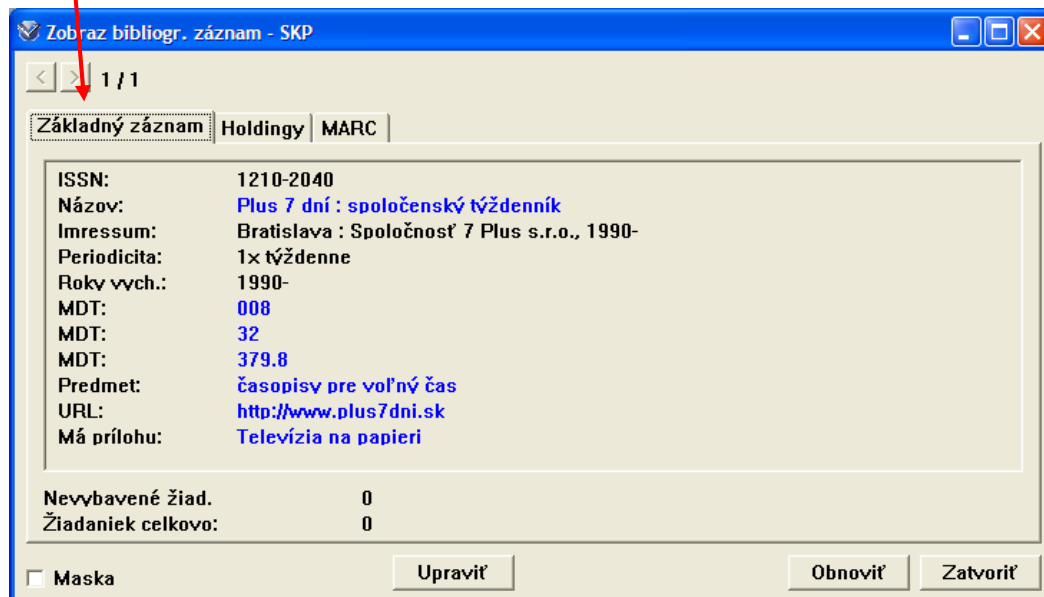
Zobraz bibliogr. záznam - SKP

1 / 1

Základný záznam | Holdingy | MARC

| | |
|---|---|
| ISSN: | 1210-2040 |
| Názov: | Plus 7 dní : spoločenský týždenník |
| Imressum: | Bratislava : Spoločnosť 7 Plus s.r.o., 1990- |
| Periodicita: | 1x týždenne |
| Roky vych.: | 1990- |
| MDT: | 008 |
| MDT: | 32 |
| MDT: | 379.8 |
| Predmet: | časopisy pre voľný čas |
| URL: | http://www.plus7dni.sk |
| Má prílohu: | Televízia na papieri |

Nevybavené žiad. 0
Žiadaniek celkovo: 0

Maska

Upraviť

Obnoviť

Zatvoriť